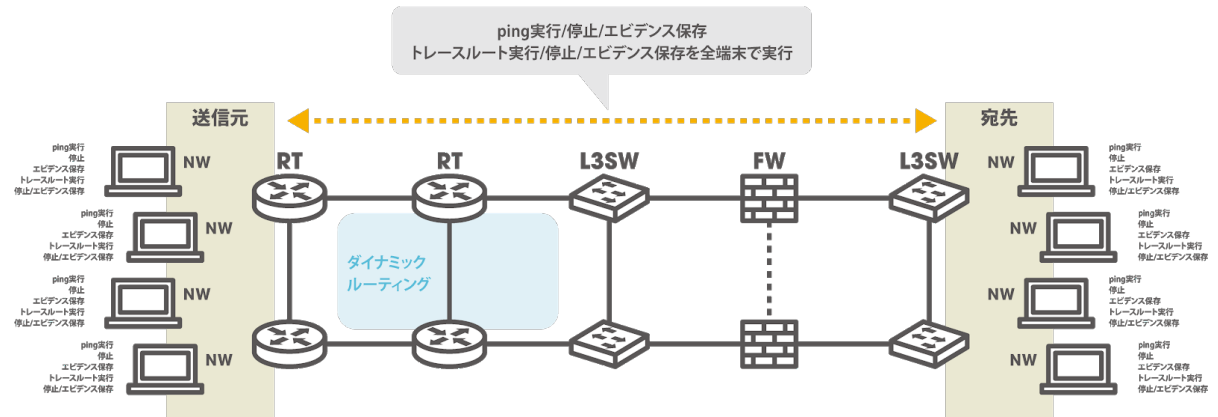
ping実行/停止/エビデンス保存
トレースルート実行/停止/エビデンス保存を全端末で実行

送信元

宛先

ping実行
停止
エビデンス保存
トレースルート実行
停止/エビデンス保存

NW

ping実行
停止
エビデンス保存
トレースルート実行
停止/エビデンス保存

NW

ping実行
停止
エビデンス保存
トレースルート実行
停止/エビデンス保存

NW

ping実行
停止
エビデンス保存
トレースルート実行
停止/エビデンス保存

NW

RT

RT

L3SW

FW

L3SW

ダイナミック
ルーティング

NW

ping実行
停止
エビデンス保存
トレースルート実行
停止/エビデンス保存

NW

ping実行
停止
エビデンス保存
トレースルート実行
停止/エビデンス保存

NW

ping実行
停止
エビデンス保存
トレースルート実行
停止/エビデンス保存

NW

ping実行
停止
エビデンス保存
トレースルート実行
停止/エビデンス保存